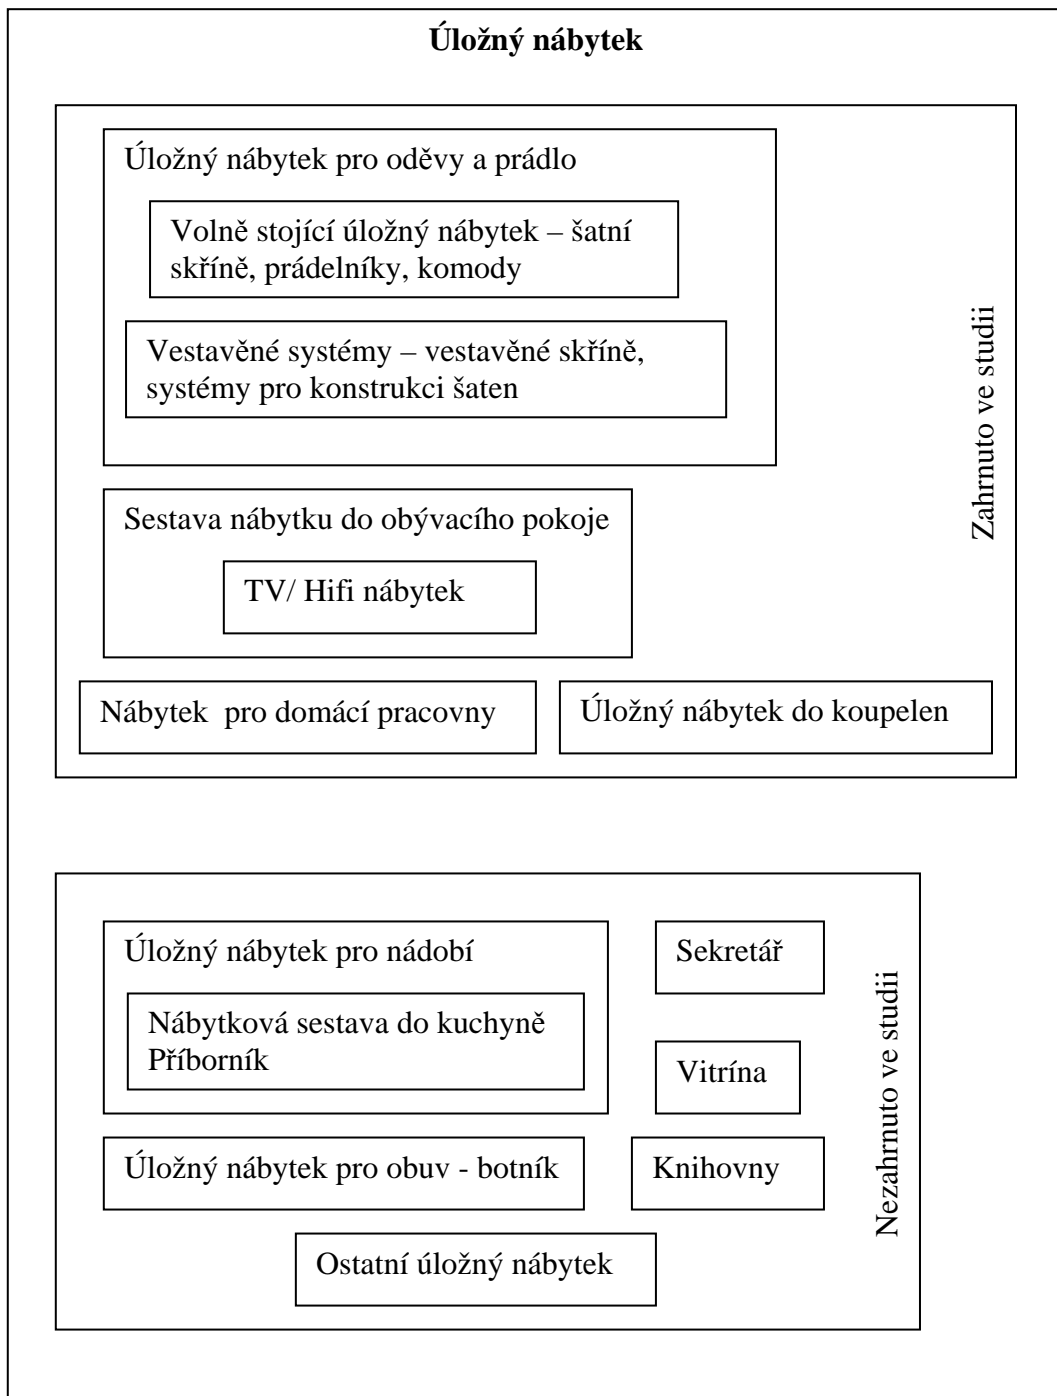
Úložný nábytek

Úložný nábytek pro oděvy a prádlo

Volně stojící úložný nábytek – šatní skříně, prádelníky, komody

Vestavěné systémy – vestavěné skříně, systémy pro konstrukci šaten

Sestava nábytku do obývacího pokoje

TV/ Hifi nábytek

Nábytek pro domácí pracovny

Úložný nábytek do koupelen

Zahrnuto ve studii

Úložný nábytek pro nádobí

Nábytková sestava do kuchyně
Příborník

Sekretář

Vitrína

Úložný nábytek pro obuv - botník

Knihovny

Ostatní úložný nábytek

Nezahrnuto ve studii